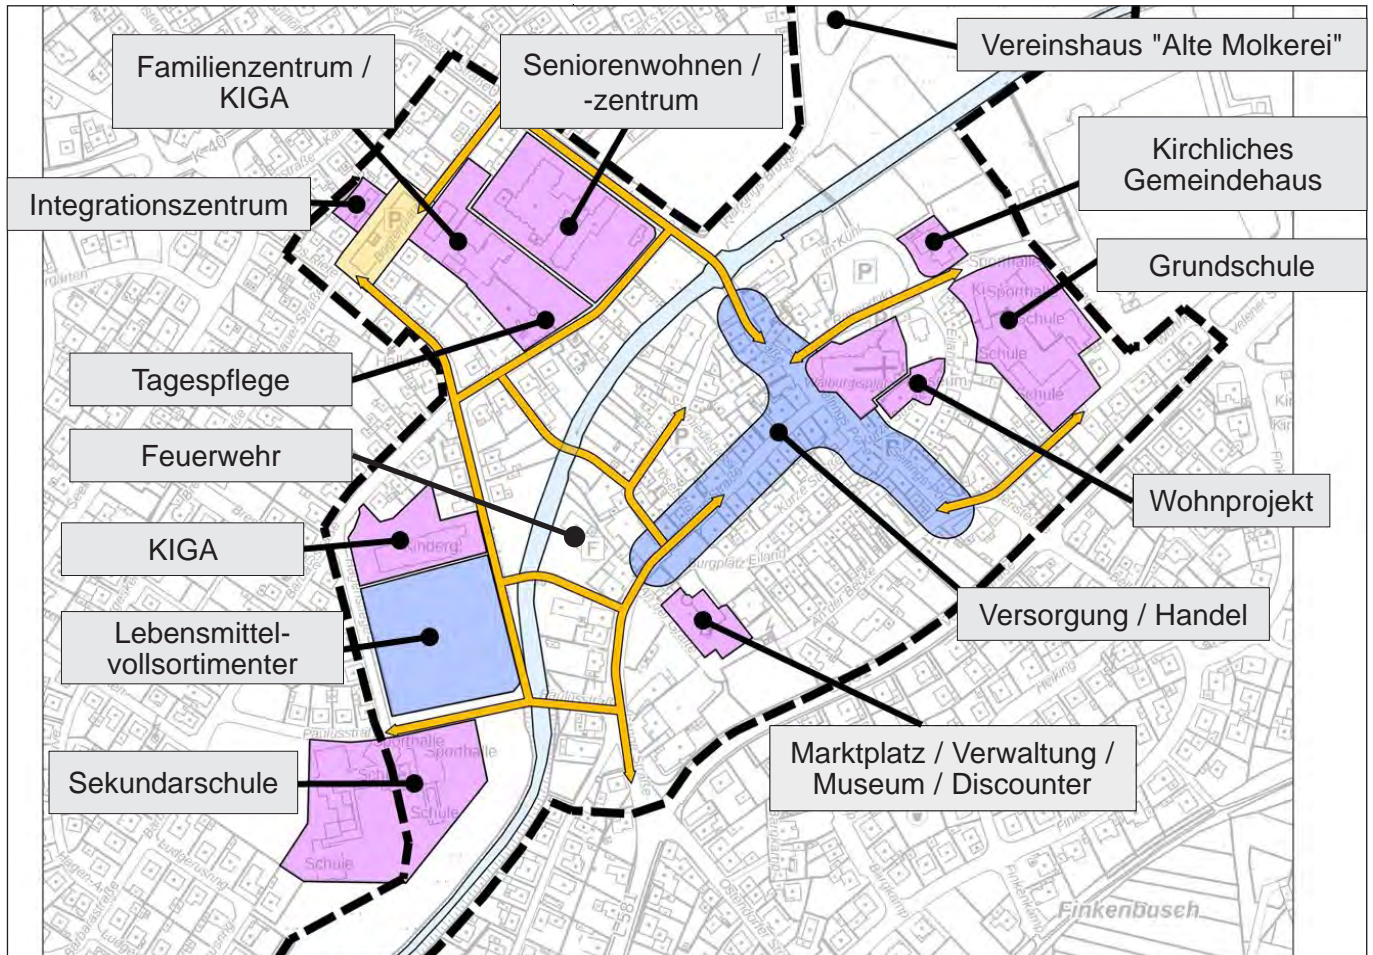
Familienzentrum / KIGA

Seniorenwohnen / -zentrum

Vereinshaus "Alte Molkerei"

Kirchliches Gemeindehaus

Integrationszentrum

Grundschule

Tagespflege

Feuerwehr

Wohnprojekt

KIGA

Versorgung / Handel

Lebensmittelvollsortimenter

Marktplatz / Verwaltung / Museum / Discounter

Sekundarschule

Schule

Schule

Sporthalle

Sporthalle

Schule

Schule

Schule

Kindergt.

P

P

P

F

Walburgisplatz

Burgplatz

Finkenbusch